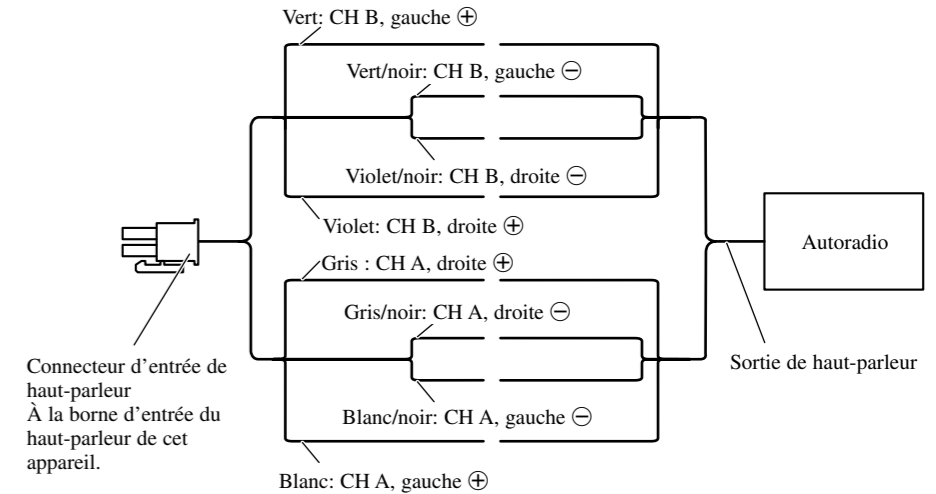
Vert: CH B, gauche ⊕

Vert/noir: CH B, gauche ⊖

Violet/noir: CH B, droite ⊖

Violet: CH B, droite ⊕

Autoradio

Gris : CH A, droite ⊕

Gris/noir: CH A, droite ⊖

Connecteur d'entrée de haut-parleur
À la borne d'entrée du haut-parleur de cet appareil.

Sortie de haut-parleur

Blanc/noir: CH A, gauche ⊖

Blanc: CH A, gauche ⊕